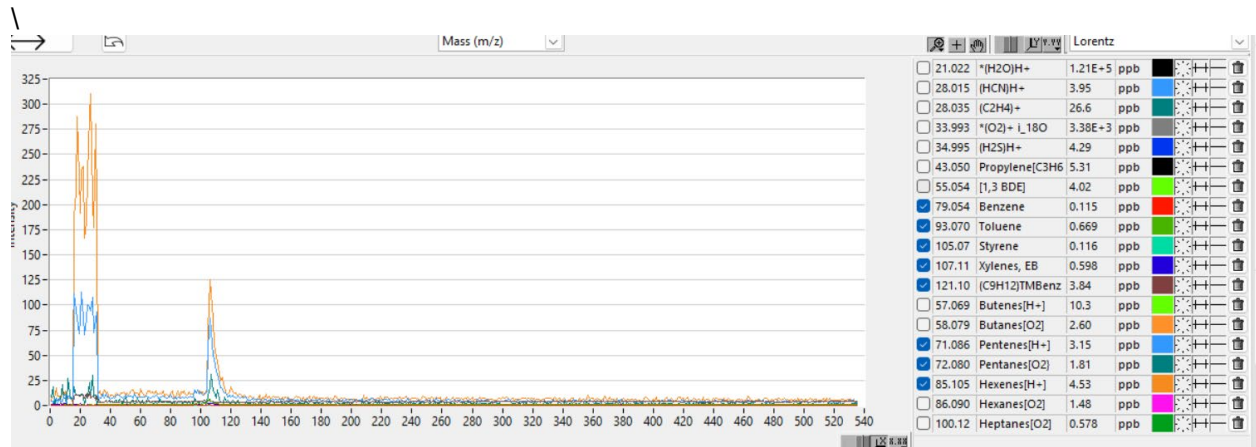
\

Mass (m/z)

Lorentz

325
300
275
250
225
200
175
150
125
100
75
50
25
0

Intensity

0 20 40 60 80 100 120 140 160 180 200 220 240 260 280 300 320 340 360 380 400 420 440 460 480 500 520 540

| | | | | |
|---|---|---|---|---|
| ☐ | 21.022 | *(H2O)H+ | 1.21E+5 | ppb |
| ☐ | 28.015 | (HCN)H+ | 3.95 | ppb |
| ☐ | 28.035 | (C2H4)+ | 26.6 | ppb |
| ☐ | 33.993 | *(O2)+ i_18O | 3.38E+3 | ppb |
| ☐ | 34.995 | (H2S)H+ | 4.29 | ppb |
| ☐ | 43.050 | Propylene[C3H6 | 5.31 | ppb |
| ☐ | 55.054 | [1,3 BDE] | 4.02 | ppb |
| ☑ | 79.054 | Benzene | 0.115 | ppb |
| ☑ | 93.070 | Toluene | 0.669 | ppb |
| ☑ | 105.07 | Styrene | 0.116 | ppb |
| ☑ | 107.11 | Xylenes, EB | 0.598 | ppb |
| ☑ | 121.10 | (C9H12)TMBenz | 3.84 | ppb |
| ☐ | 57.069 | Butenes[H+] | 10.3 | ppb |
| ☐ | 58.079 | Butanes[O2] | 2.60 | ppb |
| ☑ | 71.086 | Pentenes[H+] | 3.15 | ppb |
| ☑ | 72.080 | Pentanes[O2] | 1.81 | ppb |
| ☑ | 85.105 | Hexenes[H+] | 4.53 | ppb |
| ☐ | 86.090 | Hexanes[O2] | 1.48 | ppb |
| ☐ | 100.12 | Heptanes[O2] | 0.578 | ppb |